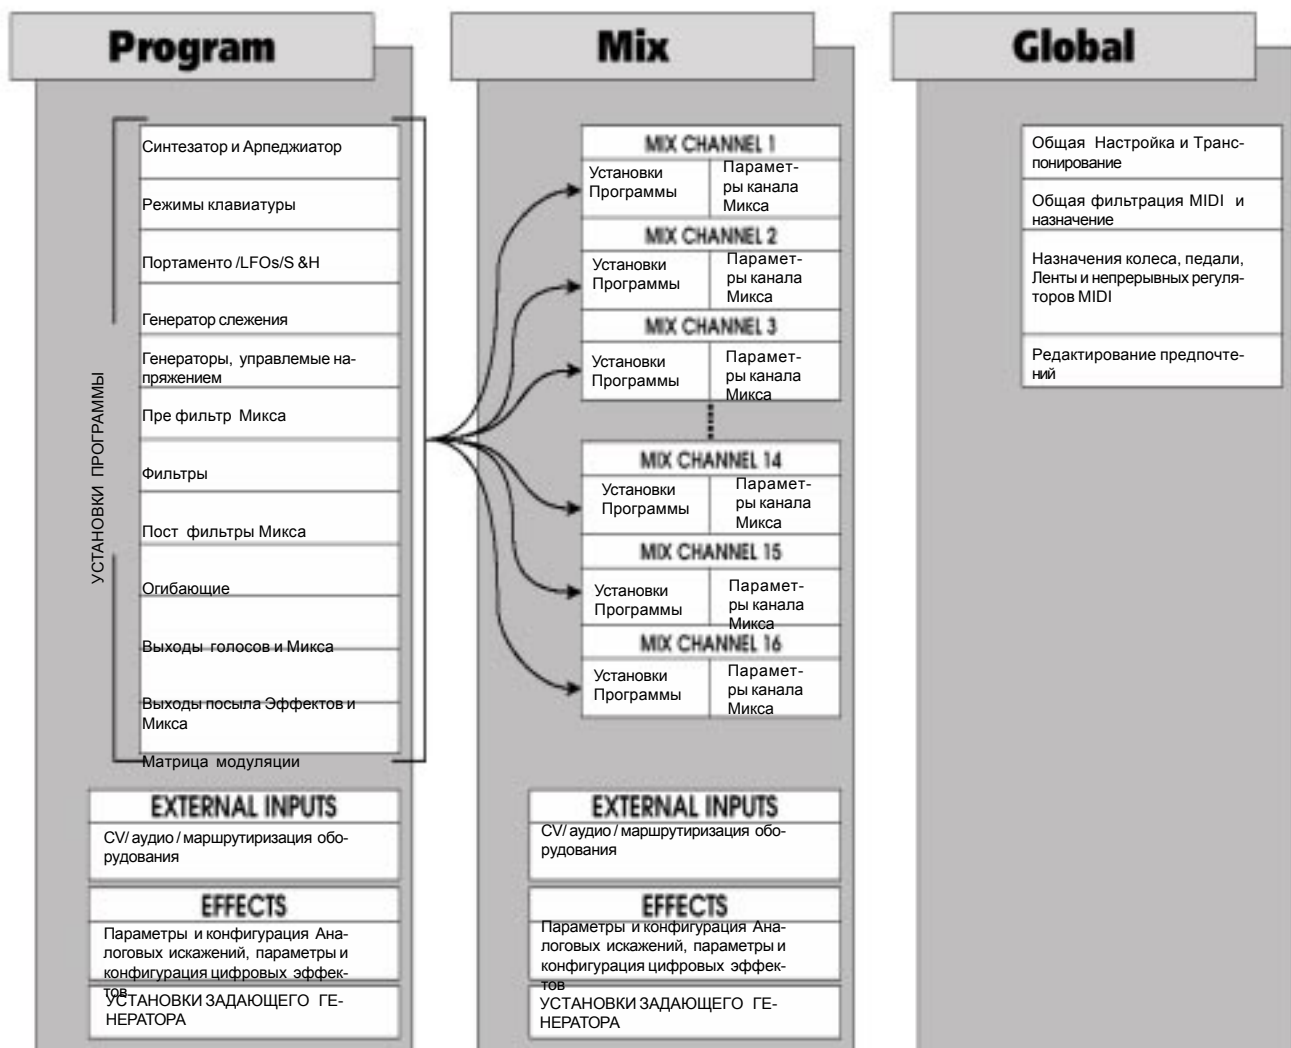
Program

Mix

Global

УСТАНОВКИ ПРОГРАММЫ

Синтезатор и Арпеджиатор

Режимы клавиатуры

Портаменто /LFOs/S &H

Генератор слежения

Генераторы, управлемые напряжением

Пре фильтр Микса

Фильтры

Пост фильтры Микса

Огибающие

Выходы голосов и Микса

Выходы посыла Эффектов и Микса

Матрица модуляции

EXTERNAL INPUTS

CV/ аудио / маршрутиризация оборудования

EFFECTS

Параметры и конфигурация Аналоговых искажений, параметры и конфигурация цифровых эффектов

УСТАНОВКИ ЗАДАЮЩЕГО ГЕНЕРАТОРА

MIX CHANNEL 1

Установки Программы

Параметры канала Микса

MIX CHANNEL 2

Установки Программы

Параметры канала Микса

MIX CHANNEL 3

Установки Программы

Параметры канала Микса

MIX CHANNEL 14

Установки Программы

Параметры канала Микса

MIX CHANNEL 15

Установки Программы

Параметры канала Микса

MIX CHANNEL 16

Установки Программы

Параметры канала Микса

EXTERNAL INPUTS

CV/ аудио / маршрутиризация оборудования

EFFECTS

Параметры и конфигурация Аналоговых искажений, параметры и конфигурация цифровых эффектов

УСТАНОВКИ ЗАДАЮЩЕГО ГЕНЕРАТОРА

Общая Настройка и Транспонирование

Общая фильтрация MIDI и назначение

Назначения колеса, педали, Ленты и непрерывных регуляторов MIDI

Редактирование предпочтений